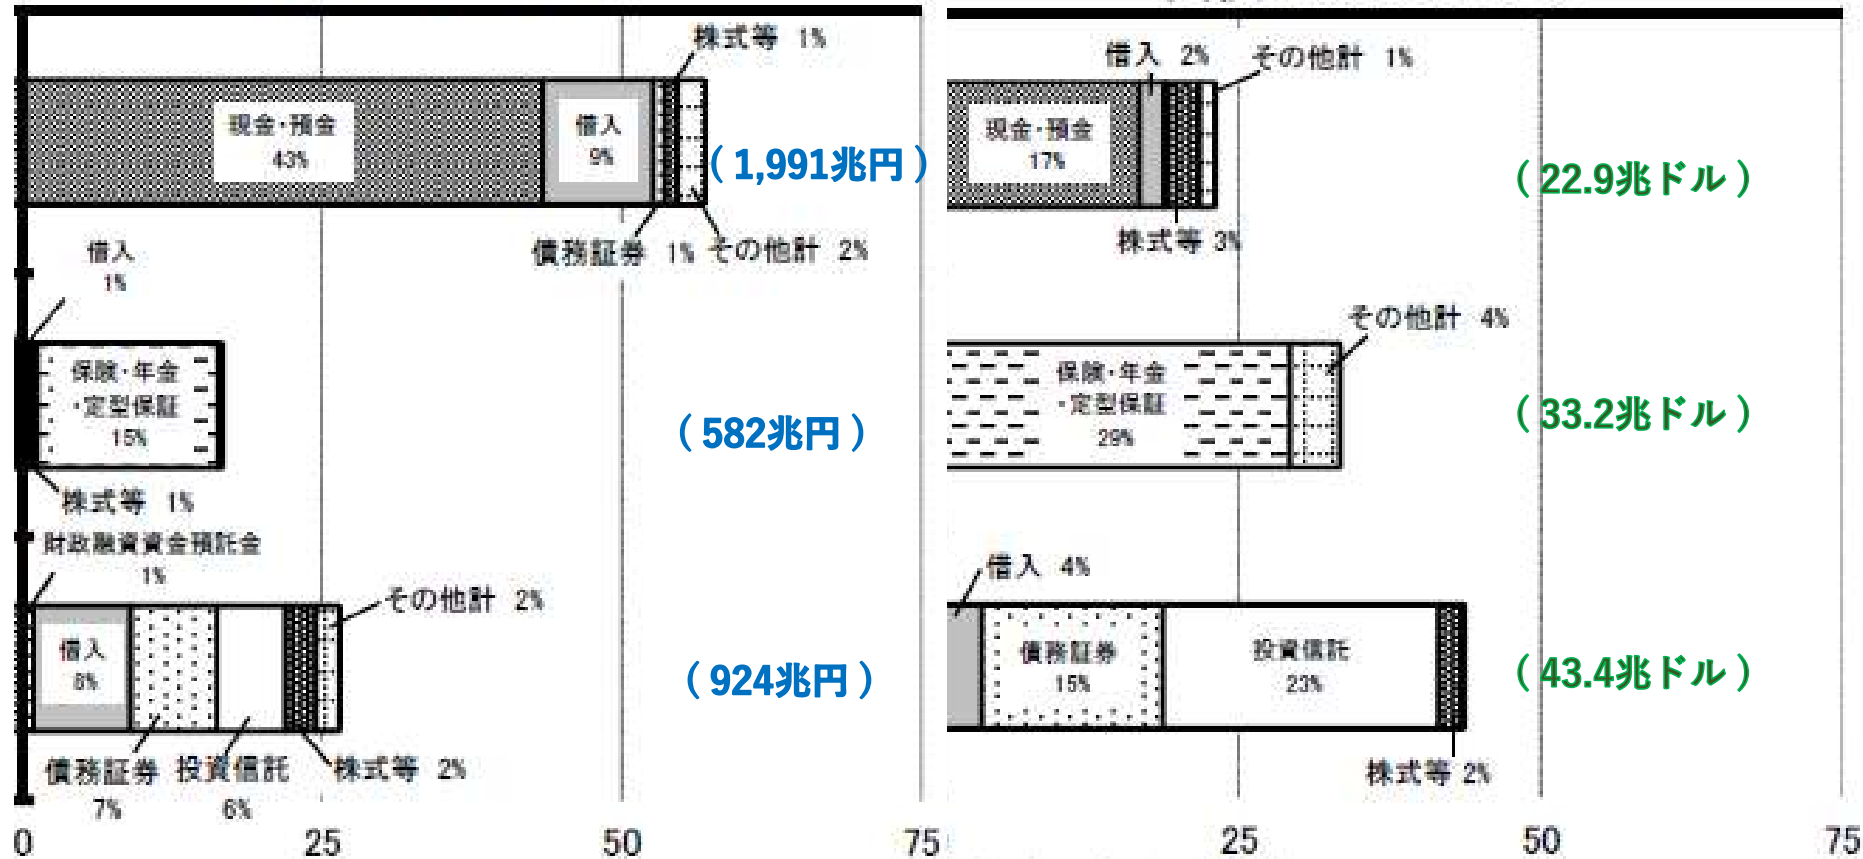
株式等 1%

現金・預金
43%

借入
9%

( 1,991兆円 )

債務証券 1% その他計 2%

借入
1%

保険・年金
・定型保証
15%

( 582兆円 )

株式等 1%

財政融資資金預託金
1%

その他計 2%

借入
8%

( 924兆円 )

債務証券 投資信託 株式等 2%
7% 6%

0 25 50 75

借入 2% その他計 1%

現金・預金
17%

( 22.9兆ドル )

株式等 3%

その他計 4%

保険・年金
・定型保証
29%

( 33.2兆ドル )

借入 4%

債務証券
15%

投資信託
23%

( 43.4兆ドル )

株式等 2%

25 50 75